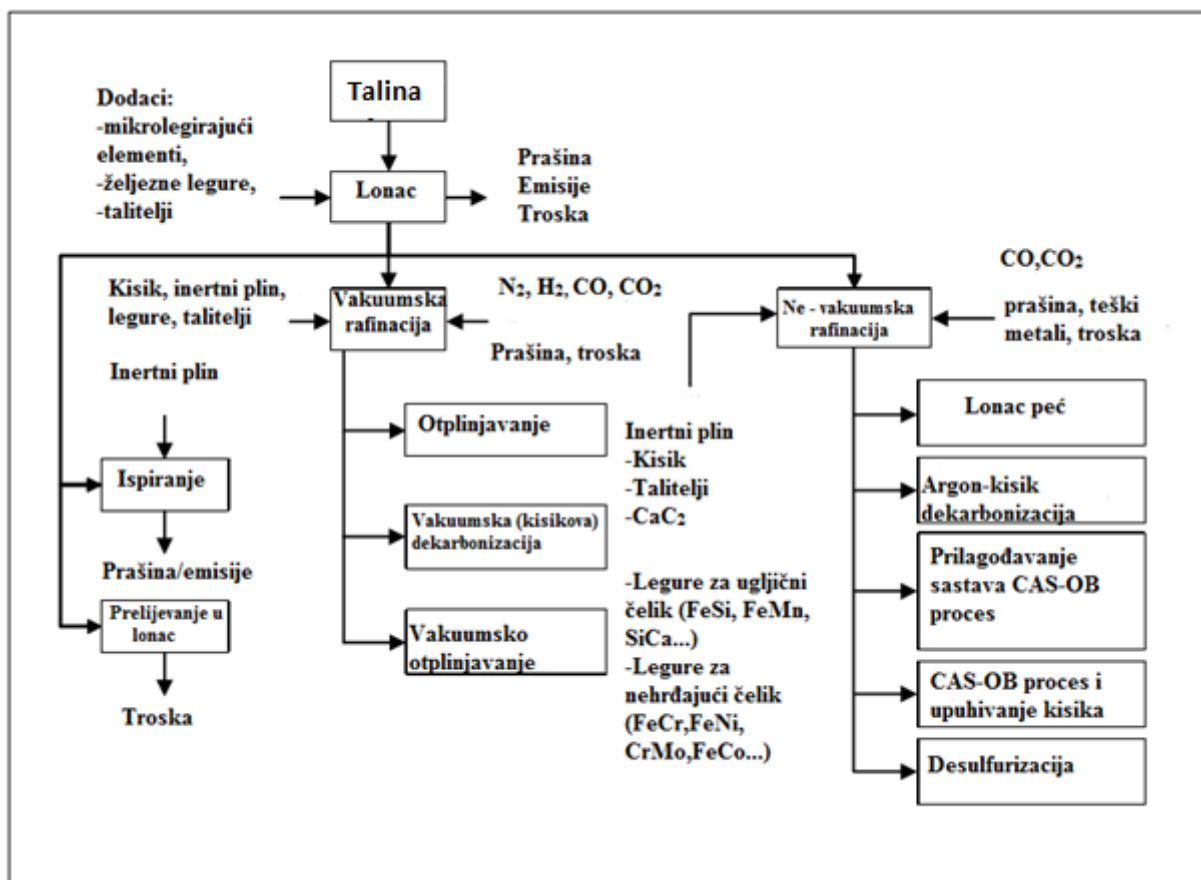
Talina

Dodaci:
-mikrolegirajući elementi,
-željezne legure,
-talitelji

Lonac

Prašina
Emisije
Troska

CO,CO$_2$

Kisik, inertni plin, legure, talitelji

Vakuumska rafinacija

N$_2$, H$_2$, CO, CO$_2$

Prašina, troska

Ne - vakuumska rafinacija

prašina, teški metali, troska

Inertni plin

Ispiranje

Prašina/emisije

Prelijevanje u lonac

Troska

Otplinjavanje

Vakuumska (kisikova) dekarbonizacija

Vakuumsko otplinjavanje

Inertni plin
-Kisik
-Talitelji
-CaC$_2$

-Legure za ugljični čelik (FeSi, FeMn, SiCa...)
-Legure za nehrđajući čelik (FeCr,FeNi, CrMo,FeCo...)

Lonac peć

Argon-kisik dekarbonizacija

Prilagođavanje sastava CAS-OB proces

CAS-OB proces i upuhivanje kisika

Desulfurizacija